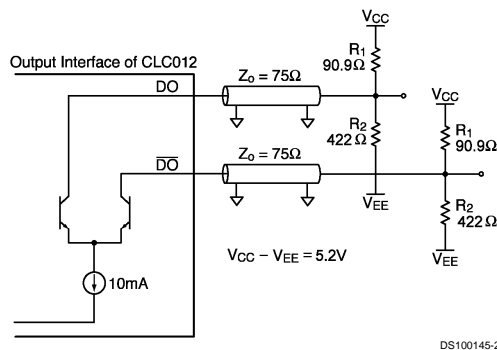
Output Interface of CLC012

DO

$\overline{DO}$

$Z_o = 75\Omega$

$Z_o = 75\Omega$

$V_{CC}$

$R_1$
$90.9\Omega$

$R_2$
$422\Omega$

$V_{EE}$

$V_{CC}$

$R_1$
$90.9\Omega$

$R_2$
$422\Omega$

$V_{EE}$

10mA

$V_{CC} - V_{EE} = 5.2V$

DS100145-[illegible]